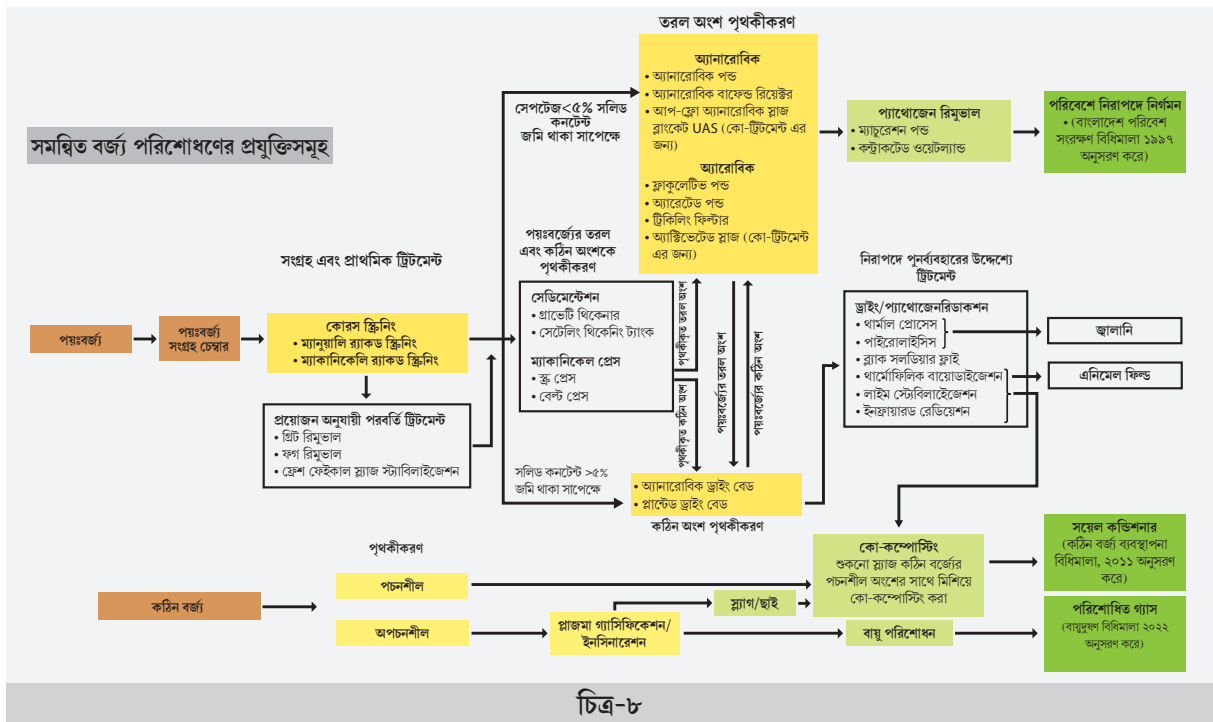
সমন্বিত বর্জ্য পরিশোধণের প্রযুক্তিসমূহ

তরল অংশ পৃথকীকরণ

সেপটেজ<৫% সলিড কনটেন্ট জমি থাকা সাপেক্ষে

অ্যানারোবিক
• অ্যানারোবিক পন্ড
• অ্যানারোবিক বাফেল্ড রিয়েক্টর
• আপ-ফ্লো অ্যানারোবিক স্লাজ ব্লাংকেট UAS (কো-ট্রিটমেন্ট এর জন্য)

অ্যারোবিক
• ফ্লাকুলেটিভ পন্ড
• অ্যারেটেড পন্ড
• ট্রিকলিং ফিল্টার
• অ্যাক্টিভেটেড স্লাজ (কো-ট্রিটমেন্ট এর জন্য)

প্যাথোজেন রিমুভাল
• ম্যাচুরেশন পন্ড
• কন্সট্রাকটেড ওয়েটল্যান্ড

পরিবেশে নিরাপদে নির্গমন
• (বাংলাদেশ পরিবেশ সংরক্ষণ বিধিমালা ১৯৯৭ অনুসরণ করে)

সংগ্রহ এবং প্রাথমিক ট্রিটমেন্ট

পয়ঃবর্জ্যের তরল এবং কঠিন অংশকে পৃথকীকরণ

পয়ঃবর্জ্য

পয়ঃবর্জ্য সংগ্রহ চেম্বার

কোরস স্ক্রিনিং
• ম্যানুয়ালি র‍্যাকড স্ক্রিনিং
• ম্যাকানিকেলি র‍্যাকড স্ক্রিনিং

প্রয়োজন অনুযায়ী পরবর্তি ট্রিটমেন্ট
• গ্রিট রিমুভাল
• ফগ রিমুভাল
• ফ্রেশ ফেইকাল স্লাজ স্ট্যাবিলাইজেশন

সেডিমেন্টেশন
• গ্রাভেটি থিকেনার
• সেটেলিং থিকেনিং ট্যাংক

ম্যাকানিকেল প্রেস
• স্ক্রু প্রেস
• বেল্ট প্রেস

পৃথকীকৃত তরল অংশ
পৃথকীকৃত কঠিন অংশ
পয়ঃবর্জ্যের তরল অংশ
পয়ঃবর্জ্যের কঠিন অংশ

নিরাপদে পুনর্ব্যবহারের উদ্দেশ্যে ট্রিটমেন্ট

ড্রাইং/প্যাথোজেনরিডাকশন
• থার্মাল প্রোসেস
• পাইরোলাইসিস
• ব্ল্যাক সলডিয়ার ফ্লাই
• থার্মোফিলিক বায়োডাইজেশন
• লাইম স্ট্যেবিলাইজেশন
• ইনফ্রায়ারড রেডিয়েশন

জ্বালানি

এনিমেল ফিল্ড

সলিড কনটেন্ট >৫% জমি থাকা সাপেক্ষে

• অ্যানারোবিক ড্রাইং বেড
• প্লান্টেড ড্রাইং বেড

কঠিন অংশ পৃথকীকরণ

পৃথকীকরণ

কঠিন বর্জ্য

পচনশীল

অপচনশীল

প্লাজমা গ্যাসিফিকেশন/ইনসিনারেশন

স্ল্যাগ/ছাই

কো-কম্পোস্টিং
শুকনো স্লাজ কঠিন বর্জ্যের পচনশীল অংশের সাথে মিশিয়ে কো-কম্পোস্টিং করা

বায়ু পরিশোধন

সয়েল কন্ডিশনার
(কঠিন বর্জ্য ব্যবস্থাপনা বিধিমালা, ২০১১ অনুসরণ করে)

পরিশোধিত গ্যাস
(বায়ুদুষণ বিধিমালা ২০২২ অনুসরণ করে)

চিত্র-৮